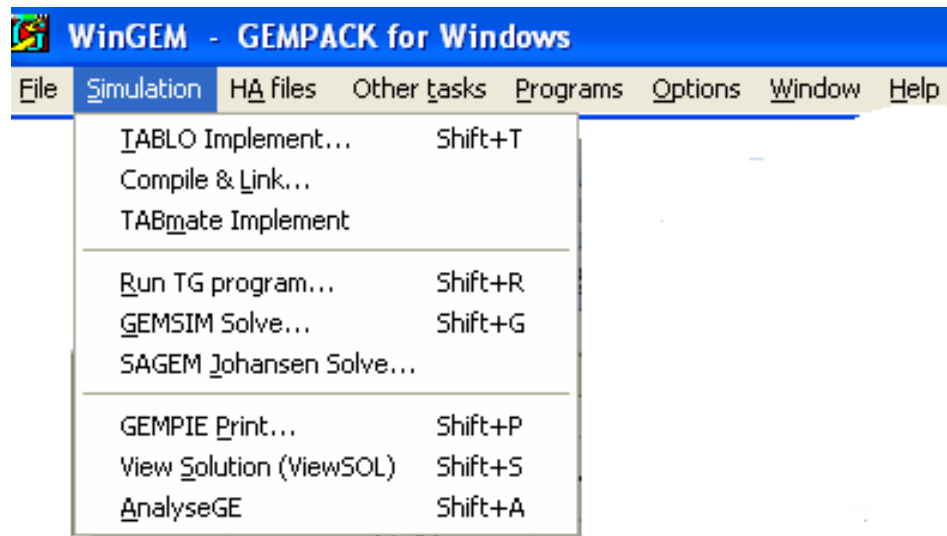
WinGEM - GEMPACK for Windows

File Simulation HA files Other tasks Programs Options Window Help

TABLO Implement... Shift+T
Compile & Link...
TABmate Implement

Run TG program... Shift+R
GEMSIM Solve... Shift+G
SAGEM Johansen Solve...

GEMPIE Print... Shift+P
View Solution (ViewSOL) Shift+S
AnalyseGE Shift+A